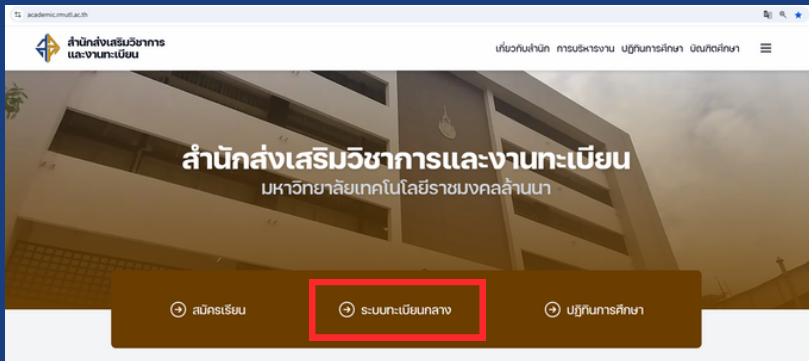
academic.rmutl.ac.th

สำนักส่งเสริมวิชาการ และงานทะเบียน

เกี่ยวกับสำนัก การบริหารงาน ปฏิทินการศึกษา บัณฑิตศึกษา

สำนักส่งเสริมวิชาการและงานทะเบียน
มหาวิทยาลัยเทคโนโลยีราชมงคลล้านนา

สมัครเรียน

ระบบทะเบียนกลาง

ปฏิทินการศึกษา